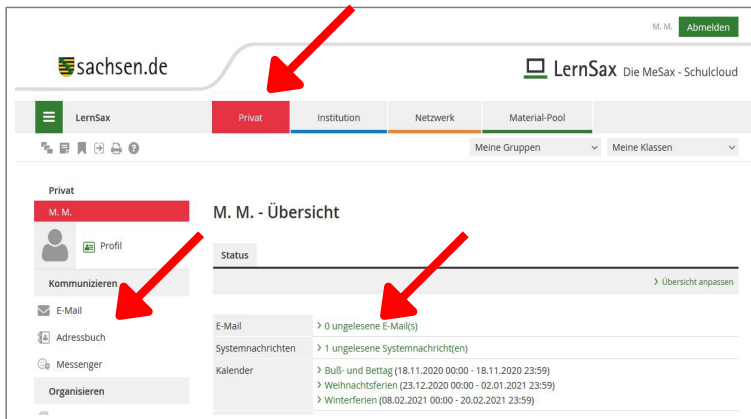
M. M. Abmelden

sachsen.de

LernSax Die MeSax - Schulcloud

LernSax

Privat

Institution

Netzwerk

Material-Pool

Meine Gruppen

Meine Klassen

Privat

M. M.

Profil

Kommunizieren

E-Mail

Adressbuch

Messenger

Organisieren

M. M. - Übersicht

Status

> Übersicht anpassen

| | |
|---|---|
| E-Mail | > 0 ungelesene E-Mail(s) |
| Systemnachrichten | > 1 ungelesene Systemnachricht(en) |
| Kalender | > Buß- und Bettag (18.11.2020 00:00 - 18.11.2020 23:59)<br>> Weihnachtsferien (23.12.2020 00:00 - 02.01.2021 23:59)<br>> Winterferien (08.02.2021 00:00 - 20.02.2021 23:59) |